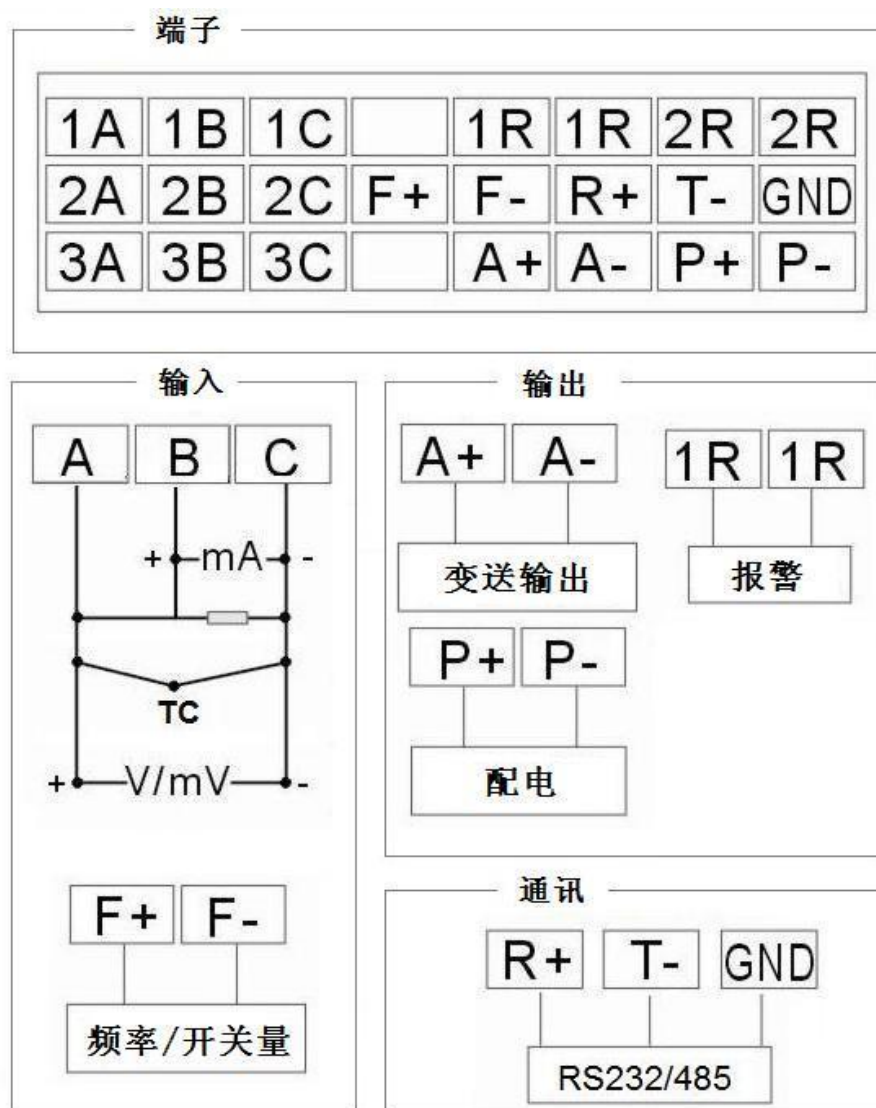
端子

| 1A | 1B | 1C | | 1R | 1R | 2R | 2R |
|---|---|---|---|---|---|---|---|
| 2A | 2B | 2C | F+ | F- | R+ | T- | GND |
| 3A | 3B | 3C | | A+ | A- | P+ | P- |

输入

A B C

+ mA -

TC

+ V/mV -

F+ F-

频率/开关量

输出

A+ A-

变送输出

1R 1R

报警

P+ P-

配电

通讯

R+ T- GND

RS232/485